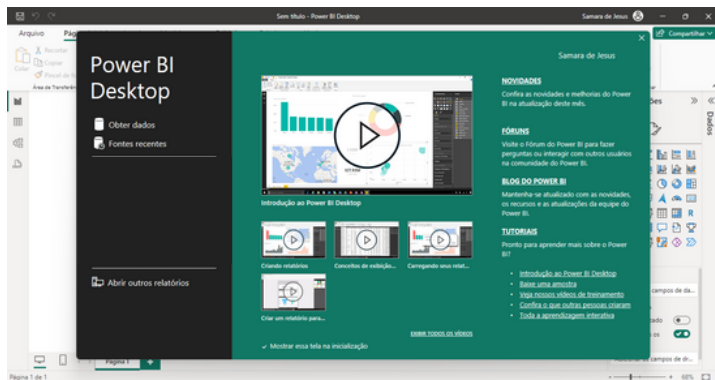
Sem título - Power BI Desktop

Samara de Jesus

Arquivo

Compartilhar

Power BI Desktop

Obter dados

Fontes recentes

Abrir outros relatórios

Samara de Jesus

Introdução ao Power BI Desktop

Criando relatórios

Conceitos de exibição...

Carregando seus relat...

Criar um relatório para...

EXIBIR TODOS OS VÍDEOS

Mostrar essa tela na inicialização

NOVIDADES

Confira as novidades e melhorias do Power BI na atualização deste mês.

FÓRUNS

Visite o Fórum do Power BI para fazer perguntas ou interagir com outros usuários na comunidade do Power BI.

BLOG DO POWER BI

Mantenha-se atualizado com as novidades, os recursos e as atualizações da equipe do Power BI.

TUTORIAIS

Pronto para aprender mais sobre o Power BI?

Introdução ao Power BI Desktop

Baixe uma amostra

Veja nossos vídeos de treinamento

Confira o que outras pessoas criaram

Toda a aprendizagem interativa

Dados

Página 1

Página 1 de 1

68%